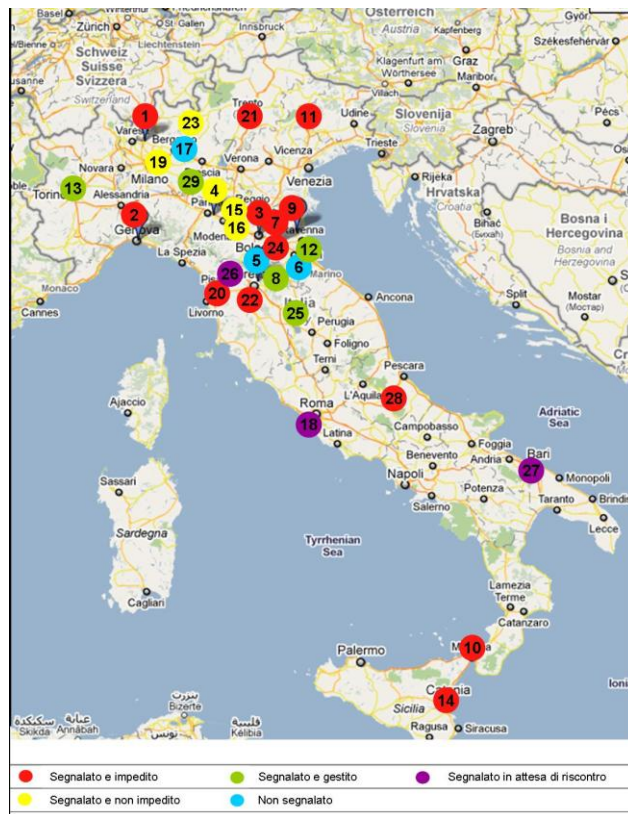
Basel
Zürich
St. Gallen
Innsbruck
Österreich
Austria
Wien
Kapfenberg
Győr
Székesfehérvár
Biel/Bienne
Schweiz
Suisse
Svizzera
Switzerland
Klagenfurt am Wörthersee
Graz
Maribor
Pécs
Slovenija
Slovenia
Zagreb
Udine
Trieste
Trento
Vicenza
Varese
Bergamo
Novara
Milano
Verona
Venezia
Brescia
Torino
Alessandria
Parma
Reggio
Modena
Genova
Bologna
Ravenna
La Spezia
Pisa
Firenze
Livorno
Rijeka
Hrvatska
Croatia
Bihać
Bosna i Hercegovina
Bosnia and Herzegovina
Mostar
Split
Monaco
Cannes
San Marino
Ancona
Italia
Perugia
Foligno
Terni
Pescara
L'Aquila
Roma
Latina
Campobasso
Foggia
Benevento
Andria
Bari
Monopoli
Napoli
Potenza
Taranto
Brindisi
Salerno
Lecce
Ajaccio
Sassari
Sardegna
Cagliari
Tyrrhenian Sea
Adriatic Sea
Lamezia Terme
Catanzaro
Palermo
Messina
Sicilia
Catania
Ragusa
Siracusa
Bizerte
Annaba
Skikda
Kelibia
Ioni
1
2
3
4
5
6
7
8
9
10
11
12
13
14
15
16
17
18
19
20
21
22
23
24
25
26
27
28
29

Segnalato e impedito
Segnalato e gestito
Segnalato in attesa di riscontro
Segnalato e non impedito
Non segnalato